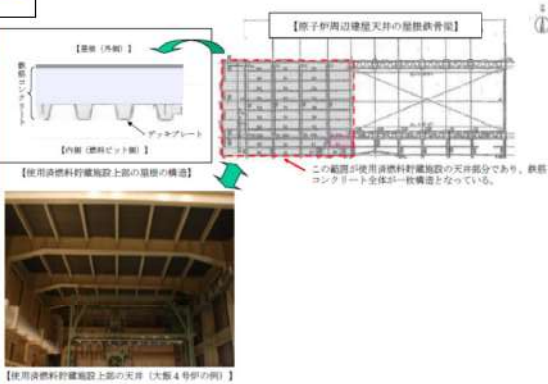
【屋根（外側）】

鉄筋コンクリート

デッキプレート

【内側（燃料ピット側）】

【使用済燃料貯蔵施設上部の屋根の構造】

【原子炉周辺建屋天井の屋根鉄骨図】

この範囲が使用済燃料貯蔵施設の天井部分であり、鉄筋コンクリート全体が一枚構造となっている。

【使用済燃料貯蔵施設上部の天井（大飯４号炉の例）】